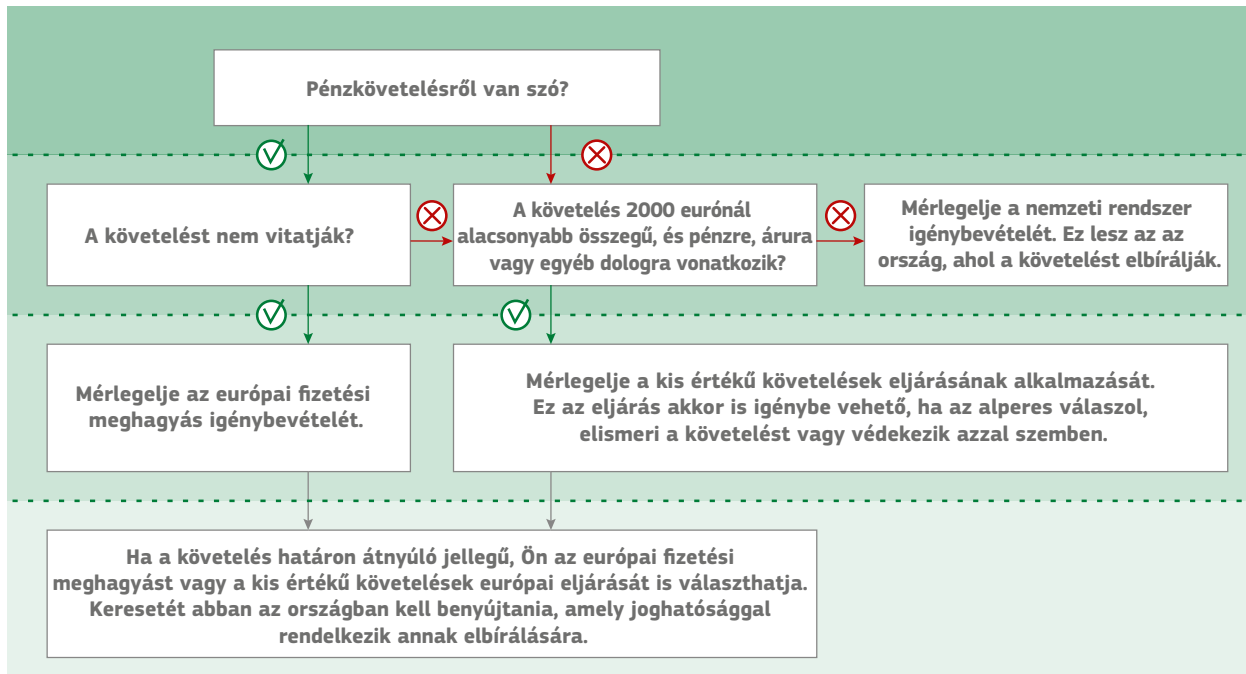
Pénzkövetelésről van szó?

A követelést nem vitatják?

A követelés 2000 eurónál alacsonyabb összegű, és pénzre, árura vagy egyéb dologra vonatkozik?

Mérlegelje a nemzeti rendszer igénybevételét. Ez lesz az az ország, ahol a követelést elbírálják.

Mérlegelje az európai fizetési meghagyás igénybevételét.

Mérlegelje a kis értékű követelések eljárásának alkalmazását. Ez az eljárás akkor is igénybe vehető, ha az alperes válaszol, elismeri a követelést vagy védekezik azzal szemben.

Ha a követelés határon átnyúló jellegű, Ön az európai fizetési meghagyást vagy a kis értékű követelések európai eljárását is választhatja. Keresetét abban az országban kell benyújtania, amely joghatósággal rendelkezik annak elbírálására.